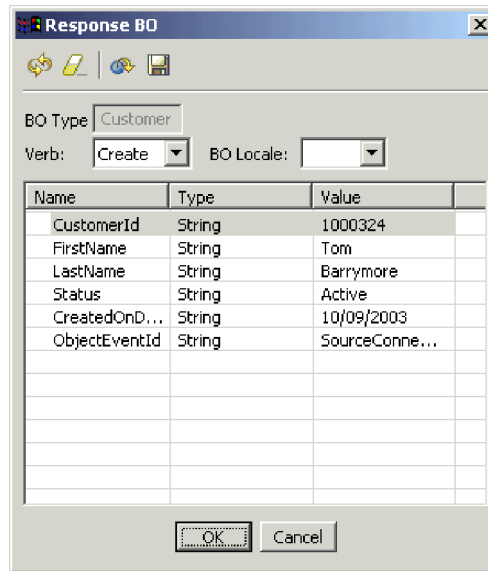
Response BO

BO Type Customer

Verb: Create BO Locale:

| Name | Type | Value |
|---|---|---|
| CustomerId | String | 1000324 |
| FirstName | String | Tom |
| LastName | String | Barrymore |
| Status | String | Active |
| CreatedOnD... | String | 10/09/2003 |
| ObjectEventId | String | SourceConne... |

OK Cancel